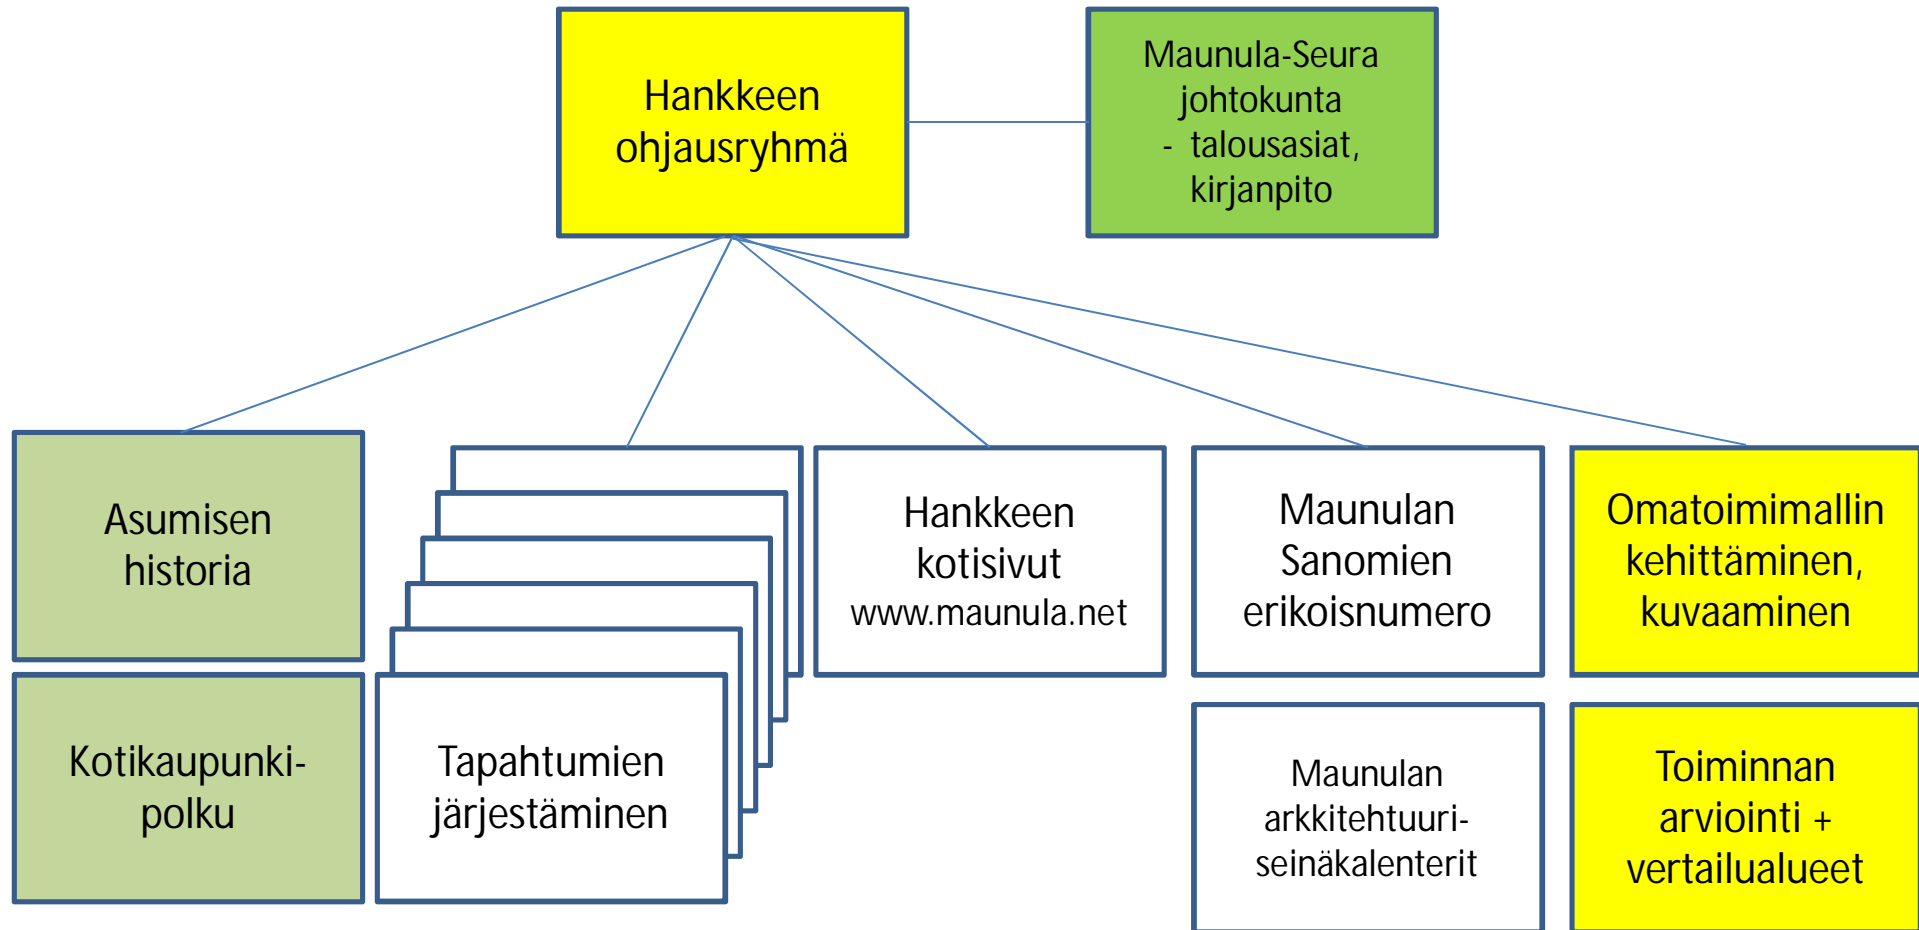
Hankkeen ohjausryhmä

Maunula-Seura johtokunta
- talousasiat, kirjanpito

Asumisen historia

Kotikaupunkipolku

Tapahtumien järjestäminen

Hankkeen kotisivut
www.maunula.net

Maunulan Sanomien erikoisnumero

Maunulan arkkitehtuuri-seinäkalenterit

Omatoimimallin kehittäminen, kuvaaminen

Toiminnan arviointi + vertailualueet